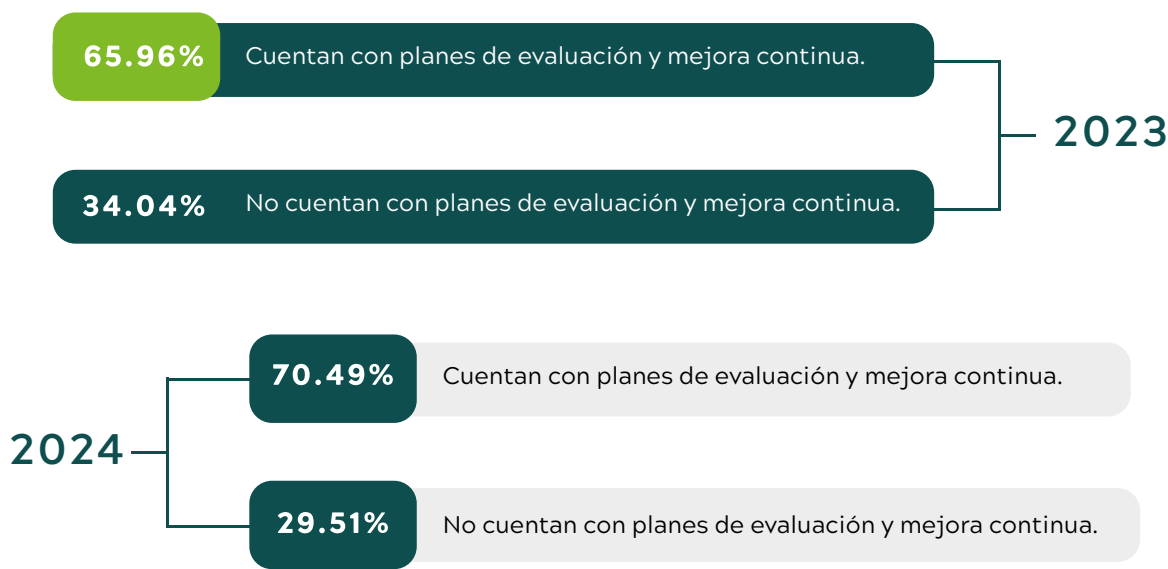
65.96% Cuentan con planes de evaluación y mejora continua.

34.04% No cuentan con planes de evaluación y mejora continua.

2023

2024

70.49% Cuentan con planes de evaluación y mejora continua.

29.51% No cuentan con planes de evaluación y mejora continua.